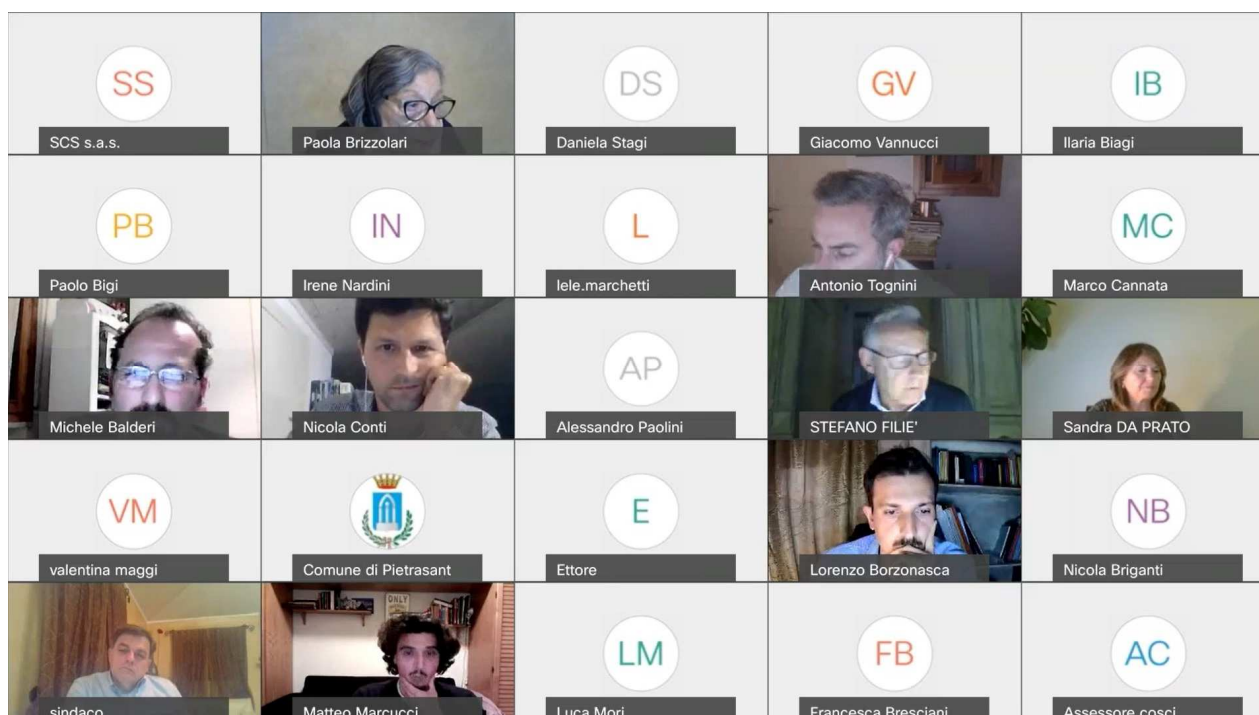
SS
SCS s.a.s.

Paola Brizzolari

DS
Daniela Stagi

GV
Giacomo Vannucci

IB
Ilaria Biagi

PB
Paolo Bigi

IN
Irene Nardini

L
lele.marchetti

Antonio Tognini

MC
Marco Cannata

Michele Balderi

Nicola Conti

AP
Alessandro Paolini

STEFANO FILIE'

Sandra DA PRATO

VM
valentina maggi

Comune di Pietrasant

E
Ettore

Lorenzo Borzonasca

NB
Nicola Briganti

sindaco

ONLY
Matteo Marcucci

LM
Luca Mori

FB
Francesca Bresciani

AC
Assessore cosci